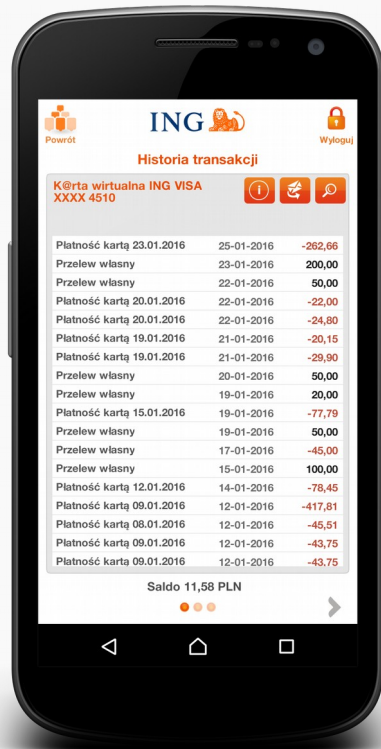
Powrót

ING

Wyloguj

Historia transakcji

K@rta wirtualna ING VISA XXXX 4510

| | | |
|---|---|---|
| Płatność kartą 23.01.2016 | 25-01-2016 | -262,66 |
| Przelew własny | 23-01-2016 | 200,00 |
| Przelew własny | 22-01-2016 | 50,00 |
| Płatność kartą 20.01.2016 | 22-01-2016 | -22,00 |
| Płatność kartą 20.01.2016 | 22-01-2016 | -24,80 |
| Płatność kartą 19.01.2016 | 21-01-2016 | -20,15 |
| Płatność kartą 19.01.2016 | 21-01-2016 | -29,90 |
| Przelew własny | 20-01-2016 | 50,00 |
| Przelew własny | 19-01-2016 | 20,00 |
| Płatność kartą 15.01.2016 | 19-01-2016 | -77,79 |
| Przelew własny | 19-01-2016 | 50,00 |
| Przelew własny | 17-01-2016 | -45,00 |
| Przelew własny | 15-01-2016 | 100,00 |
| Płatność kartą 12.01.2016 | 14-01-2016 | -78,45 |
| Płatność kartą 09.01.2016 | 12-01-2016 | -417,81 |
| Płatność kartą 08.01.2016 | 12-01-2016 | -45,51 |
| Płatność kartą 09.01.2016 | 12-01-2016 | -43,75 |
| Płatność kartą 09.01.2016 | 12-01-2016 | -43.75 |

Saldo 11,58 PLN